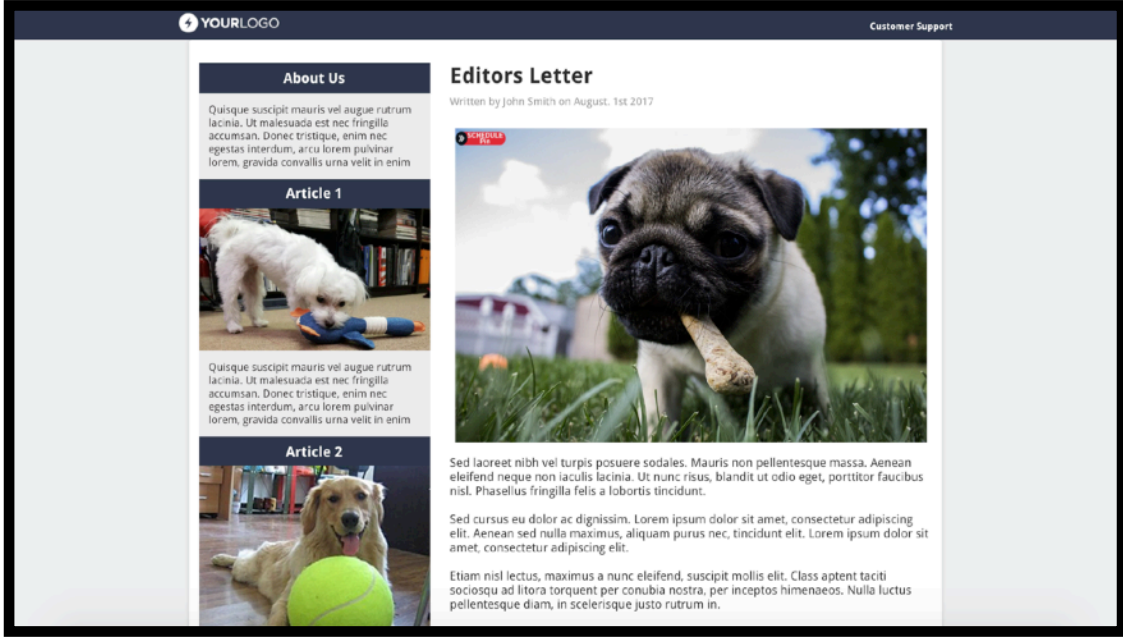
YOURLOGO

Customer Support

About Us

Quisque suscipit mauris vel augue rutrum lacinia. Ut malesuada est nec fringilla accumsan. Donec tristique, enim nec egestas interdum, arcu lorem pulvinar lorem, gravida convallis urna velit in enim

Article 1

Quisque suscipit mauris vel augue rutrum lacinia. Ut malesuada est nec fringilla accumsan. Donec tristique, enim nec egestas interdum, arcu lorem pulvinar lorem, gravida convallis urna velit in enim

Article 2

Editors Letter

Written by John Smith on August. 1st 2017

SCHEDULE Pin

Sed laoreet nibh vel turpis posuere sodales. Mauris non pellentesque massa. Aenean eleifend neque non iaculis lacinia. Ut nunc risus, blandit ut odio eget, porttitor faucibus nisl. Phasellus fringilla felis a lobortis tincidunt.

Sed cursus eu dolor ac dignissim. Lorem ipsum dolor sit amet, consectetur adipiscing elit. Aenean sed nulla maximus, aliquam purus nec, tincidunt elit. Lorem ipsum dolor sit amet, consectetur adipiscing elit.

Etiam nisl lectus, maximus a nunc eleifend, suscipit mollis elit. Class aptent taciti sociosqu ad litora torquent per conubia nostra, per inceptos himenaeos. Nulla luctus pellentesque diam, in scelerisque justo rutrum in.